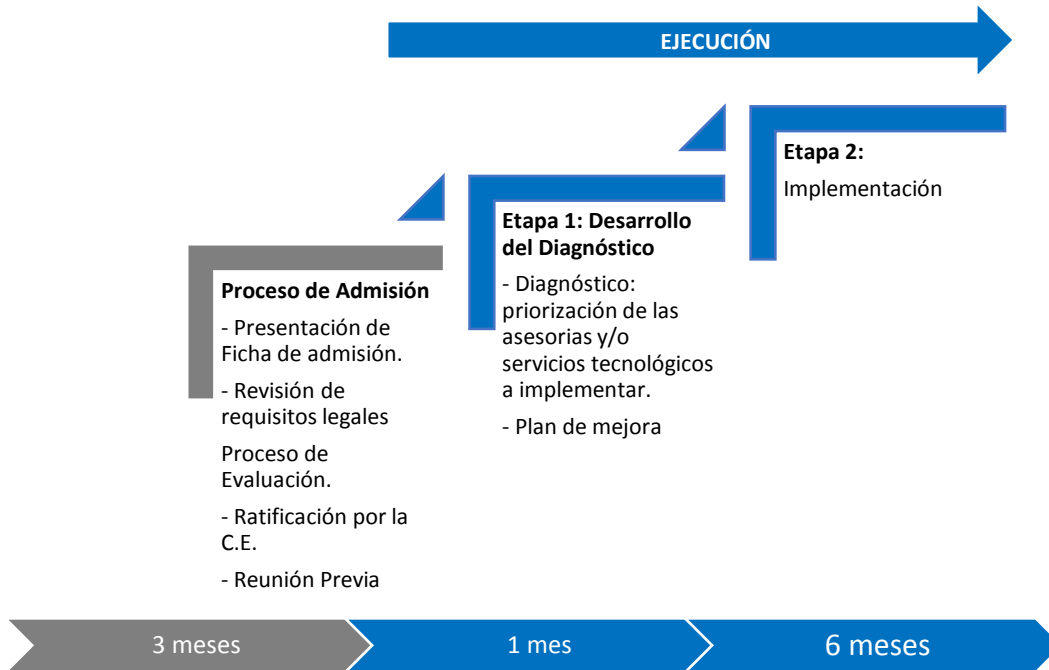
EJECUCIÓN

Proceso de Admisión

- Presentación de Ficha de admisión.

- Revisión de requisitos legales

Proceso de Evaluación.

- Ratificación por la C.E.

- Reunión Previa

Etapa 1: Desarrollo del Diagnóstico

- Diagnóstico: priorización de las asesorias y/o servicios tecnológicos a implementar.

- Plan de mejora

Etapa 2:

Implementación

3 meses

1 mes

6 meses